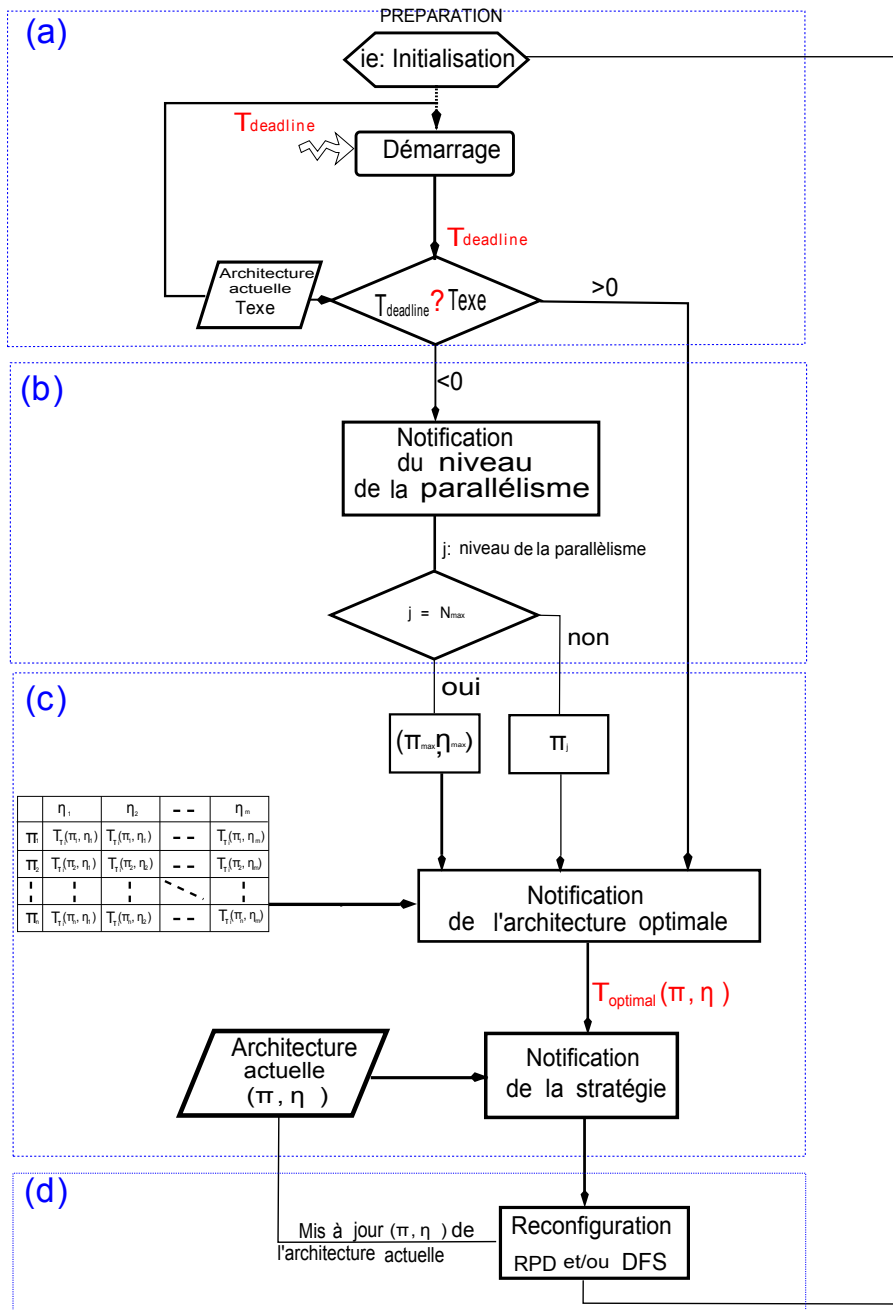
(a)

PREPARATION

ie: Initialisation

$T_{deadline}$

Démarrage

$T_{deadline}$

Architecture actuelle Texe

$T_{deadline}$ ? Texe

>0

(b)

<0

Notification du niveau de la parallélisme

j: niveau de la parallèlisme

j = $N_{max}$

non

(c)

oui

$(\pi_{max}, \eta_{max})$

$\pi_j$

|  | $\eta_1$ | $\eta_2$ | - - | $\eta_m$ |
|---|---|---|---|---|
| $\pi_1$ | $T_T(\pi_1, \eta_1)$ | $T_T(\pi_1, \eta_2)$ | - - | $T_T(\pi_1, \eta_m)$ |
| $\pi_2$ | $T_T(\pi_2, \eta_1)$ | $T_T(\pi_2, \eta_2)$ | - - | $T_T(\pi_2, \eta_m)$ |
| ⋮ | ⋮ | ⋮ | ⋱ | ⋮ |
| $\pi_n$ | $T_T(\pi_n, \eta_1)$ | $T_T(\pi_n, \eta_2)$ | - - | $T_T(\pi_n, \eta_m)$ |

Notification de l'architecture optimale

$T_{optimal}(\pi, \eta)$

Architecture actuelle $(\pi, \eta)$

Notification de la stratégie

(d)

Mis à jour $(\pi, \eta)$ de l'architecture actuelle

Reconfiguration RPD et/ou DFS